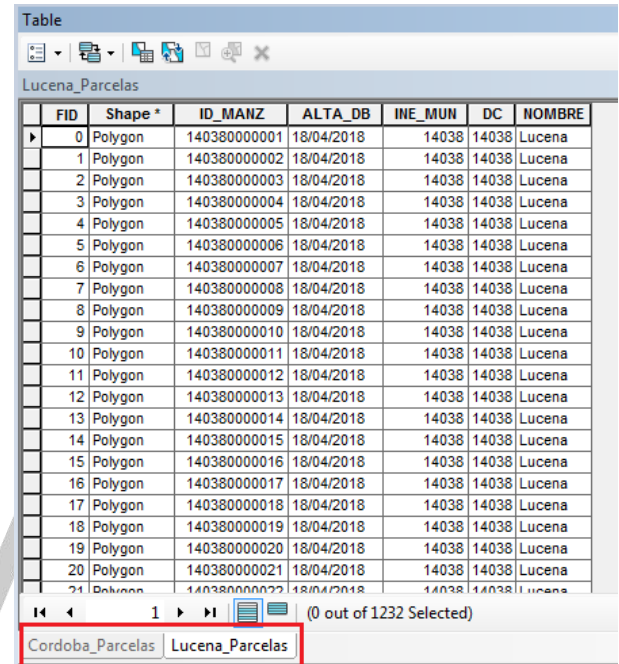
Table

Lucena_Parcelas

| FID | Shape * | ID_MANZ | ALTA_DB | INE_MUN | DC | NOMBRE |
|---|---|---|---|---|---|---|
| 0 | Polygon | 140380000001 | 18/04/2018 | 14038 | 14038 | Lucena |
| 1 | Polygon | 140380000002 | 18/04/2018 | 14038 | 14038 | Lucena |
| 2 | Polygon | 140380000003 | 18/04/2018 | 14038 | 14038 | Lucena |
| 3 | Polygon | 140380000004 | 18/04/2018 | 14038 | 14038 | Lucena |
| 4 | Polygon | 140380000005 | 18/04/2018 | 14038 | 14038 | Lucena |
| 5 | Polygon | 140380000006 | 18/04/2018 | 14038 | 14038 | Lucena |
| 6 | Polygon | 140380000007 | 18/04/2018 | 14038 | 14038 | Lucena |
| 7 | Polygon | 140380000008 | 18/04/2018 | 14038 | 14038 | Lucena |
| 8 | Polygon | 140380000009 | 18/04/2018 | 14038 | 14038 | Lucena |
| 9 | Polygon | 140380000010 | 18/04/2018 | 14038 | 14038 | Lucena |
| 10 | Polygon | 140380000011 | 18/04/2018 | 14038 | 14038 | Lucena |
| 11 | Polygon | 140380000012 | 18/04/2018 | 14038 | 14038 | Lucena |
| 12 | Polygon | 140380000013 | 18/04/2018 | 14038 | 14038 | Lucena |
| 13 | Polygon | 140380000014 | 18/04/2018 | 14038 | 14038 | Lucena |
| 14 | Polygon | 140380000015 | 18/04/2018 | 14038 | 14038 | Lucena |
| 15 | Polygon | 140380000016 | 18/04/2018 | 14038 | 14038 | Lucena |
| 16 | Polygon | 140380000017 | 18/04/2018 | 14038 | 14038 | Lucena |
| 17 | Polygon | 140380000018 | 18/04/2018 | 14038 | 14038 | Lucena |
| 18 | Polygon | 140380000019 | 18/04/2018 | 14038 | 14038 | Lucena |
| 19 | Polygon | 140380000020 | 18/04/2018 | 14038 | 14038 | Lucena |
| 20 | Polygon | 140380000021 | 18/04/2018 | 14038 | 14038 | Lucena |
| 21 | Polygon | 140380000022 | 18/04/2018 | 14038 | 14038 | Lucena |

1 (0 out of 1232 Selected)

Cordoba_Parcelas Lucena_Parcelas